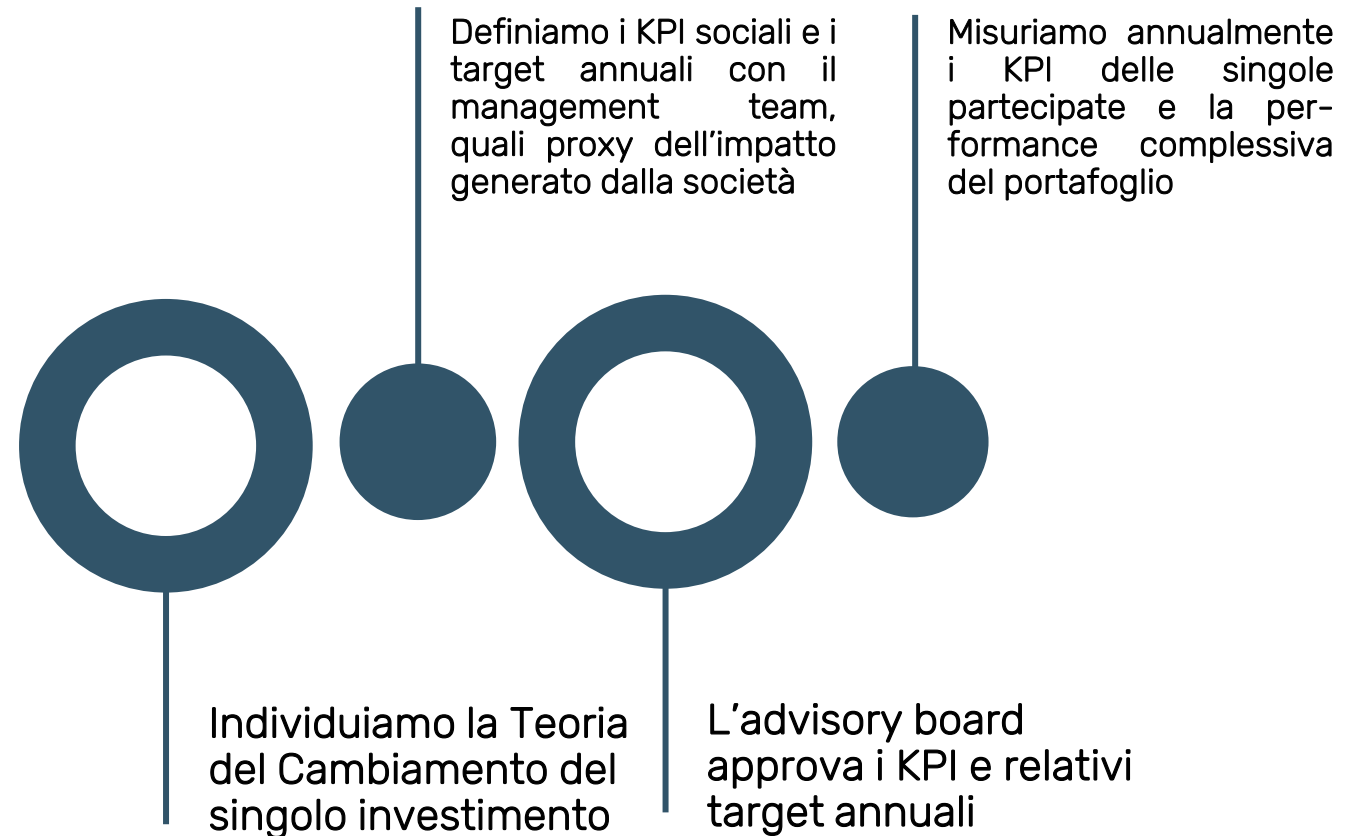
Definiamo i KPI sociali e i target annuali con il management team, quali proxy dell’impatto generato dalla società

Misuriamo annualmente i KPI delle singole partecipate e la performance complessiva del portafoglio

Individuiamo la Teoria del Cambiamento del singolo investimento

L’advisory board approva i KPI e relativi target annuali